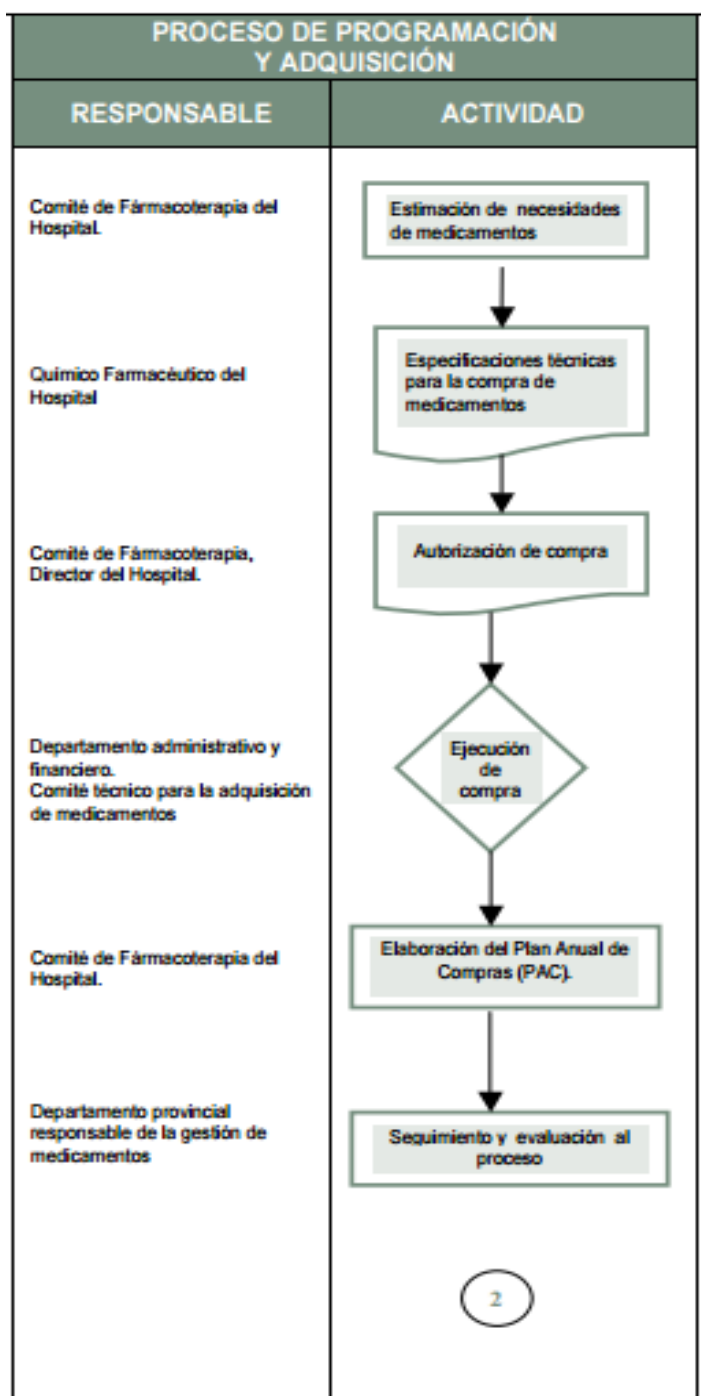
PROCESO DE PROGRAMACIÓN Y ADQUISICIÓN

| RESPONSABLE | ACTIVIDAD |
|---|---|
| Comité de Fármacoterapia del Hospital. | Estimación de necesidades de medicamentos |
| Químico Farmacéutico del Hospital | Especificaciones técnicas para la compra de medicamentos |
| Comité de Fármacoterapia, Director del Hospital. | Autorización de compra |
| Departamento administrativo y financiero. Comité técnico para la adquisición de medicamentos | Ejecución de compra |
| Comité de Fármacoterapia del Hospital. | Elaboración del Plan Anual de Compras (PAC). |
| Departamento provincial responsable de la gestión de medicamentos | Seguimiento y evaluación al proceso |
| | 2 |